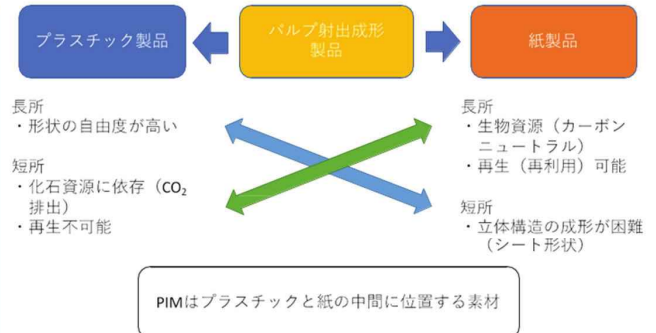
プラスチック製品

パルプ射出成形製品

紙製品

長所
・形状の自由度が高い

短所
・化石資源に依存（$CO_2$排出）
・再生不可能

長所
・生物資源（カーボンニュートラル）
・再生（再利用）可能

短所
・立体構造の成形が困難（シート形状）

PIMはプラスチックと紙の中間に位置する素材